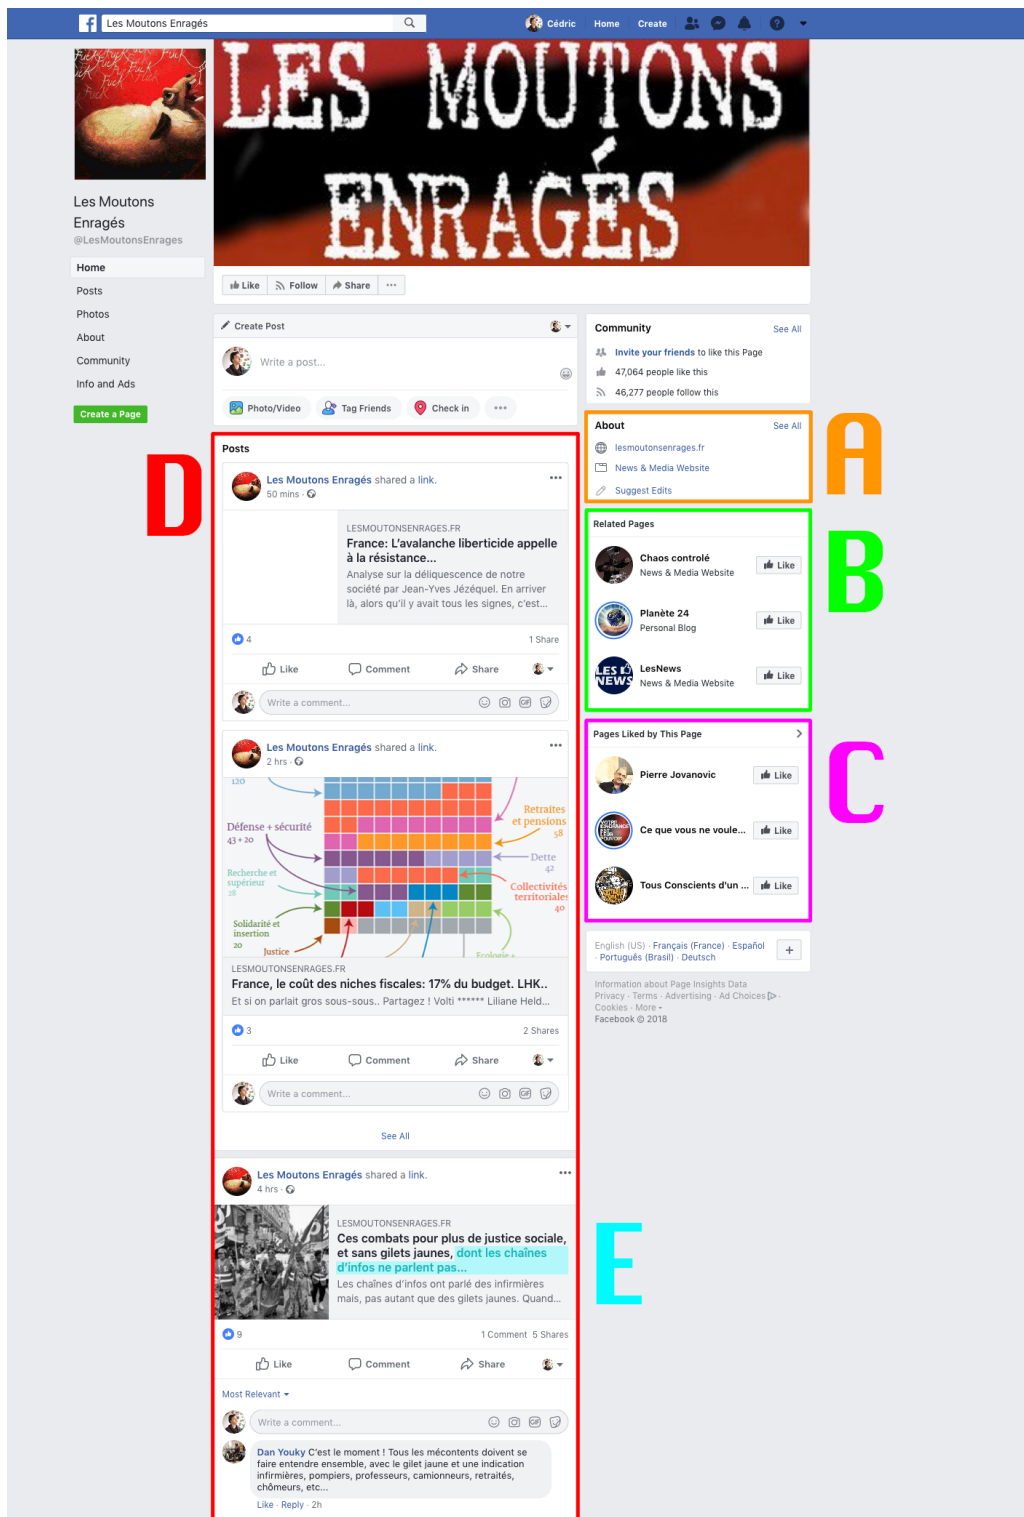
Les Moutons Enragés

Cédric Home Create

LES MOUTONS ENRAGÉS

Les Moutons Enragés
@LesMoutonsEnrages

Home
Posts
Photos
About
Community
Info and Ads

Create a Page

Like Follow Share ···

Create Post

Write a post...

Photo/Video Tag Friends Check in ···

Community See All
Invite your friends to like this Page
47,064 people like this
46,277 people follow this

About See All
lesmoutonsenrages.fr
News & Media Website
Suggest Edits

A

Related Pages
Chaos controlé
News & Media Website
Like
Planète 24
Personal Blog
Like
LesNews
News & Media Website
Like

B

Pages Liked by This Page
Pierre Jovanovic
Like
Ce que vous ne voule...
Like
Tous Conscients d'un ...
Like

C

English (US) · Français (France) · Español · Português (Brasil) · Deutsch

Information about Page Insights Data
Privacy · Terms · Advertising · Ad Choices · Cookies · More
Facebook © 2018

D

Posts

Les Moutons Enragés shared a link.
50 mins

LESMOUTONSENRAGES.FR
France: L'avalanche liberticide appelle à la résistance...
Analyse sur la déliquescence de notre société par Jean-Yves Jézéquel. En arriver là, alors qu'il y avait tous les signes, c'est...

4 1 Share
Like Comment Share
Write a comment...

Les Moutons Enragés shared a link.
2 hrs

120
Défense + sécurité
43 + 20
Recherche et supérieur
28
Solidarité et insertion
20
Justice
Retraites et pensions
58
Dette
42
Collectivités territoriales
40
Ecologie

LESMOUTONSENRAGES.FR
France, le coût des niches fiscales: 17% du budget. LHK..
Et si on parlait gros sous-sous.. Partagez ! Volti ****** Liliane Held...

3 2 Shares
Like Comment Share
Write a comment...

See All

Les Moutons Enragés shared a link.
4 hrs

LESMOUTONSENRAGES.FR
Ces combats pour plus de justice sociale, et sans gilets jaunes, dont les chaînes d'infos ne parlent pas...
Les chaînes d'infos ont parlé des infirmières mais, pas autant que des gilets jaunes. Quand...

E

9 1 Comment 5 Shares
Like Comment Share
Most Relevant
Write a comment...

Dan Youky C'est le moment ! Tous les mécontents doivent se faire entendre ensemble, avec le gilet jaune et une indication infirmières, pompiers, professeurs, camionneurs, retraités, chômeurs, etc...
Like · Reply · 2h